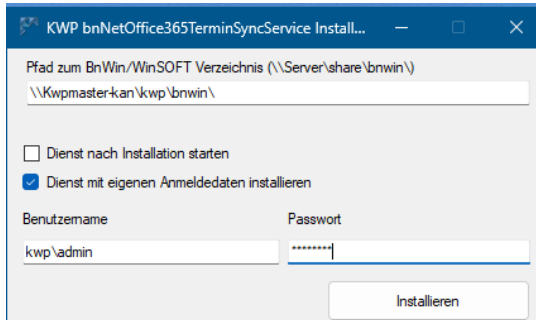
KWP bnNetOffice365TerminSyncService Install...

Pfad zum BnWin/WinSOFT Verzeichnis (\\Server\share\bnwin\)

\\Kwpmaster-kan\kwp\bnwin\

Dienst nach Installation starten

Dienst mit eigenen Anmeldedaten installieren

Benutzername

kwp\admin

Passwort

********

Installieren